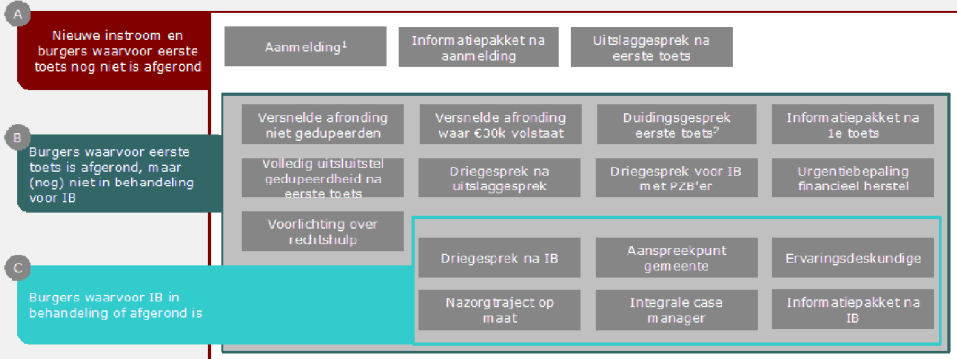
A

Nieuwe instroom en burgers waarvoor eerste toets nog niet is afgerond

Aanmelding$^1$

Informatiepakket na aanmelding

Uitslaggesprek na eerste toets

B

Burgers waarvoor eerste toets is afgerond, maar (nog) niet in behandeling voor IB

Versnelde afronding niet gedupeerden

Versnelde afronding waar €30k volstaat

Duidingsgesprek eerste toets$^2$

Informatiepakket na 1e toets

Volledig uitsluitsel gedupeerdheid na eerste toets

Driegesprek na uitslaggesprek

Driegesprek voor IB met PZB'er

Urgentiebepaling financieel herstel

Voorlichting over rechtshulp

C

Burgers waarvoor IB in behandeling of afgerond is

Driegesprek na IB

Aanspreekpunt gemeente

Ervaringsdeskundige

Nazorgtraject op maat

Integrale case manager

Informatiepakket na IB